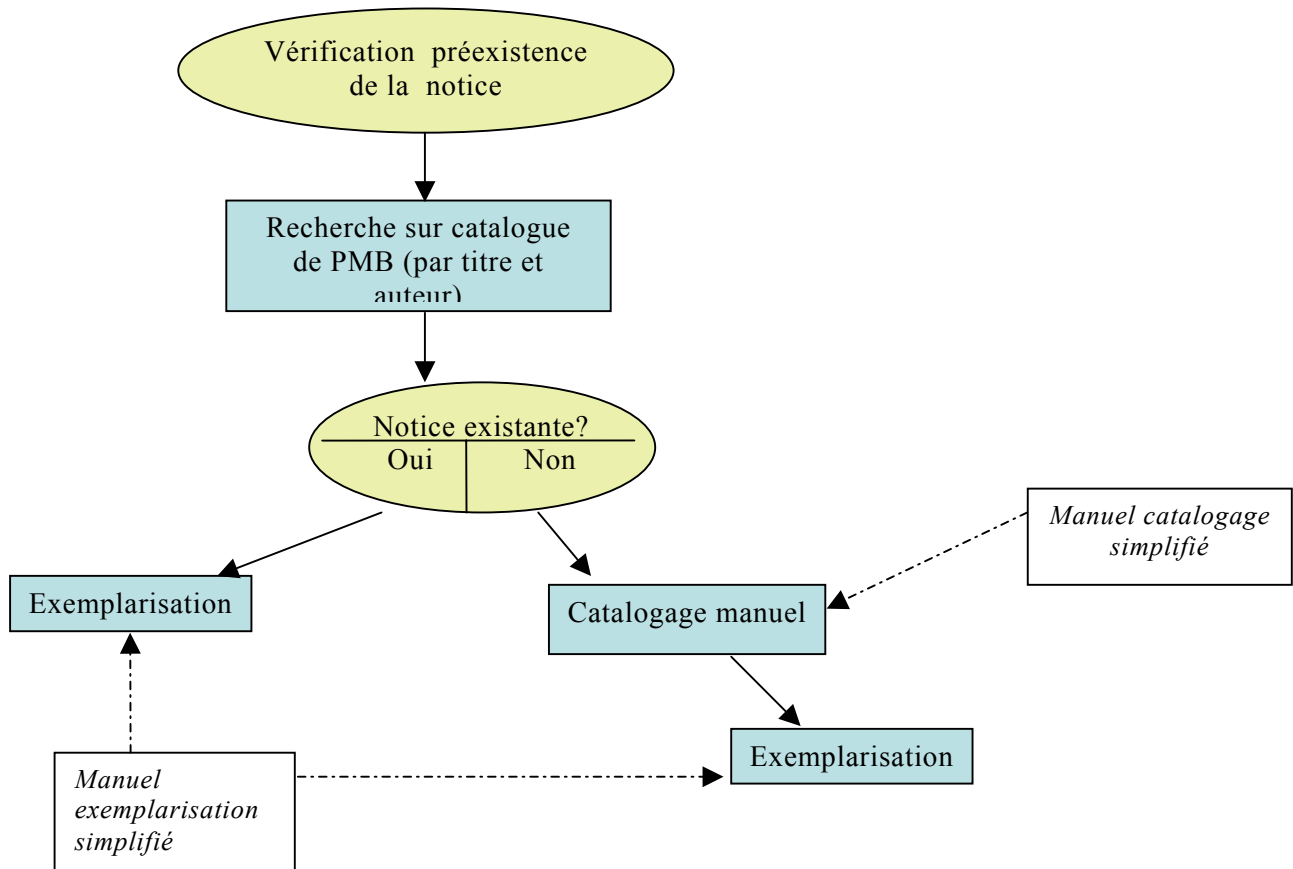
Vérification préexistence de la notice

Recherche sur catalogue de PMB (par titre et auteur)

Notice existante?

Oui

Non

Manuel catalogage simplifié

Exemplarisation

Catalogage manuel

Exemplarisation

Manuel exemplarisation simplifié